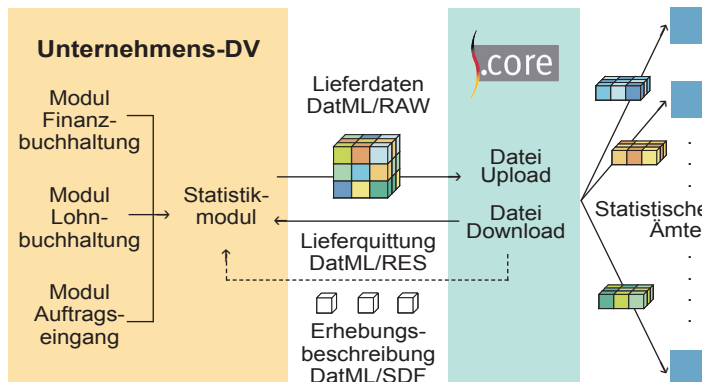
Unternehmens-DV

Modul Finanzbuchhaltung

Modul Lohnbuchhaltung

Modul Auftragseingang

Statistikmodul

Lieferdaten DatML/RAW

Lieferquittung DatML/RES

Erhebungsbeschreibung DatML/SDF

.core

Datei Upload

Datei Download

Statistische Ämte